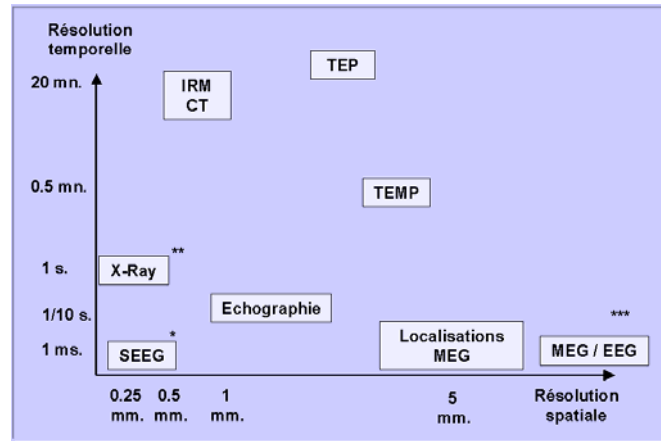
Résolution temporelle

20 mn.

0.5 mn.

1 s.

1/10 s.

1 ms.

IRM
CT

TEP

TEMP

**

X-Ray

Echographie

*

SEEG

Localisations
MEG

***

MEG / EEG

0.25 mm.

0.5 mm.

1 mm.

5 mm.

Résolution spatiale